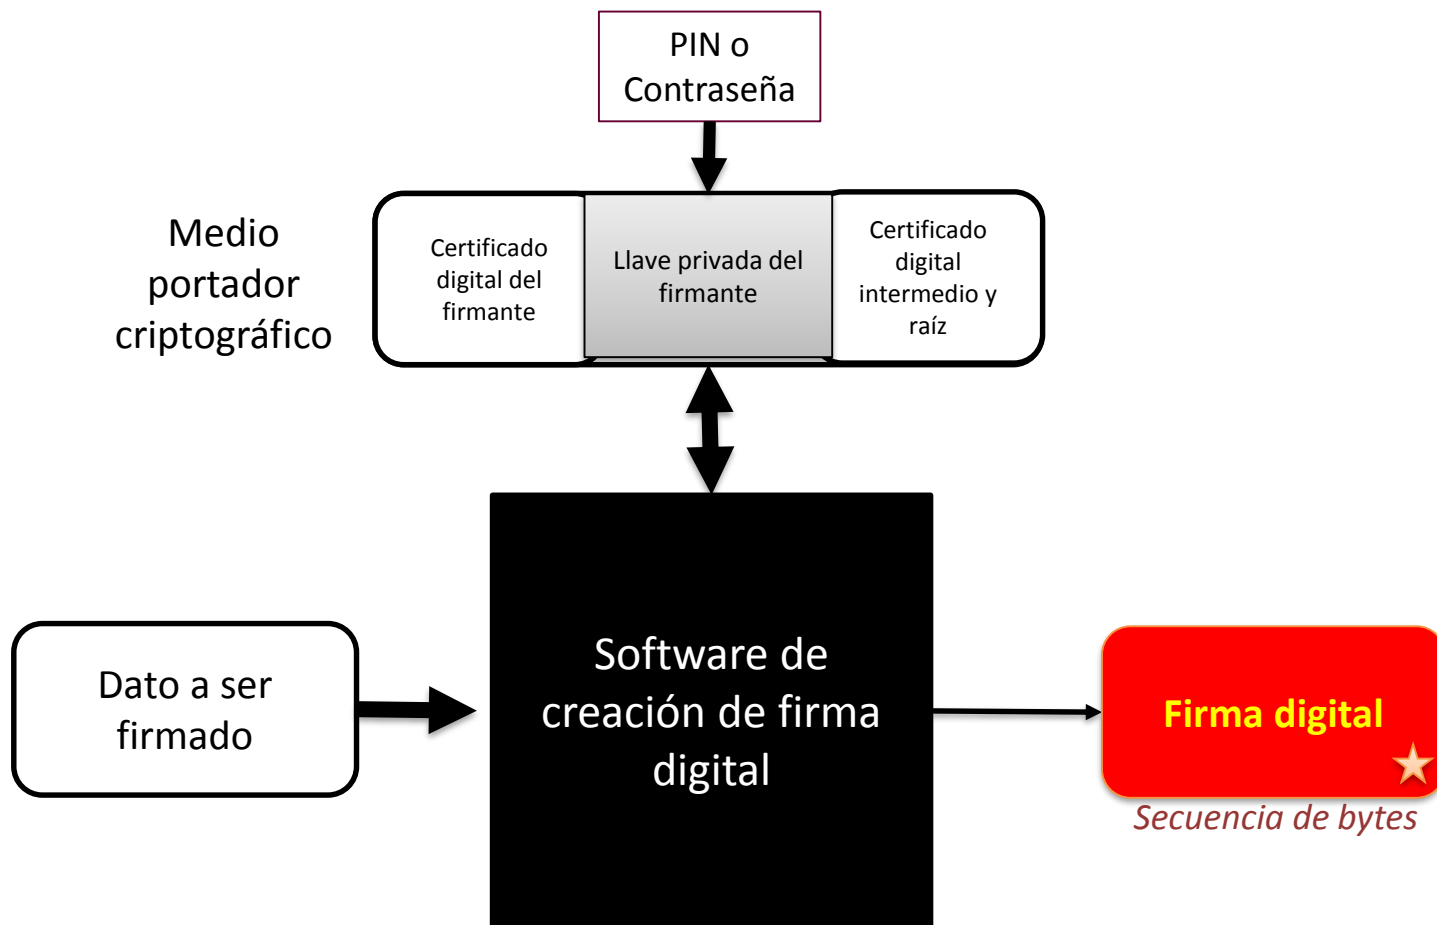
PIN o Contraseña

Medio portador criptográfico

Certificado digital del firmante

Llave privada del firmante

Certificado digital intermedio y raíz

Dato a ser firmado

Software de creación de firma digital

Firma digital

Secuencia de bytes